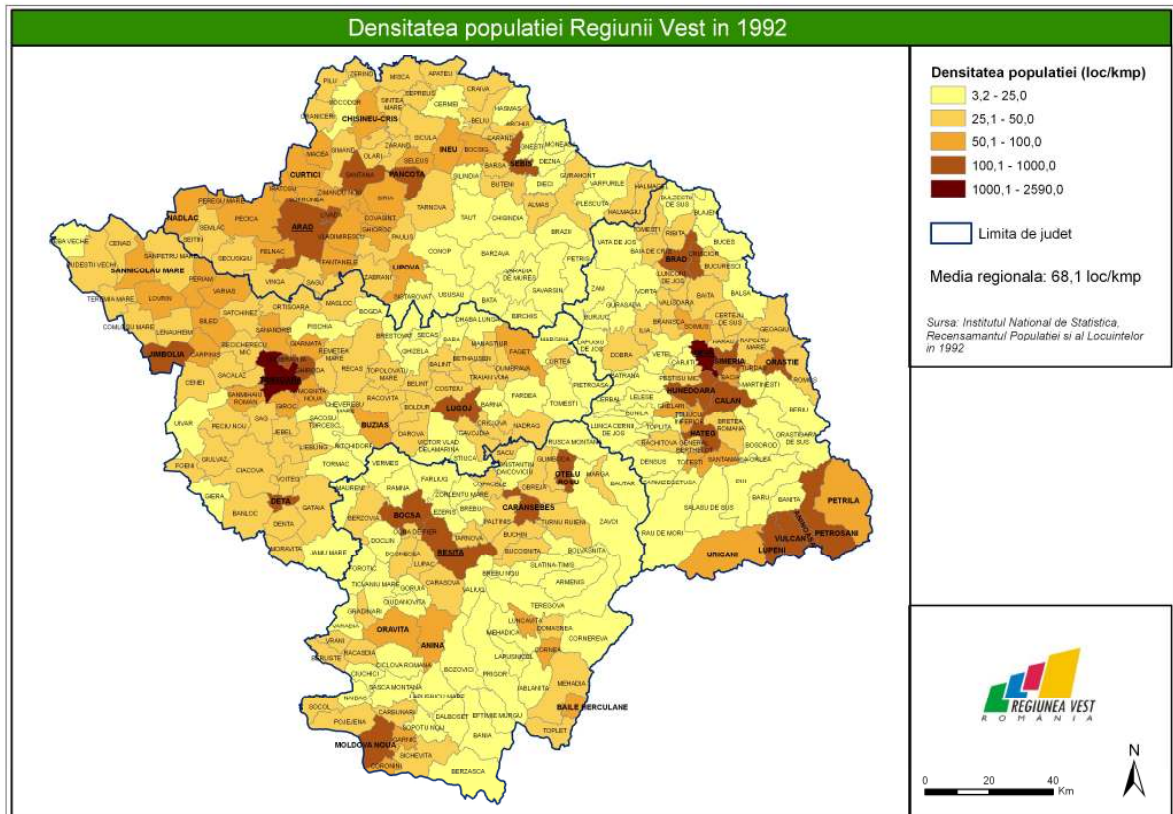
Densitatea populatiei Regiunii Vest in 1992

Densitatea populatiei (loc/kmp)
3,2 - 25,0
25,1 - 50,0
50,1 - 100,0
100,1 - 1000,0
1000,1 - 2590,0

Limita de judet

Media regionala: 68,1 loc/kmp

Sursa: Institutul National de Statistica, Recensamantul Populatiei si al Locuintelor in 1992

CHISINEU-CRIS
INEU
SEBIS
CURTICI
PANCOTA
NADLAC
ARAD
LIPOVA
SANNICOLAU MARE
JIMBOLIA
TIMISOARA
LUGOJ
BUZIAS
DETA
BOCSA
RESITA
CARANSEBES
OTELU ROSU
ORAVITA
ANINA
MOLDOVA NOUA
BAILE HERCULANE
BRAD
SIMERIA
ORASTIE
HUNEDOARA
CALAN
HATEG
PETRILA
PETROSANI
VULCAN
LUPENI
URICANI

REGIUNEA VEST
ROMÂNIA

N
0 20 40 Km